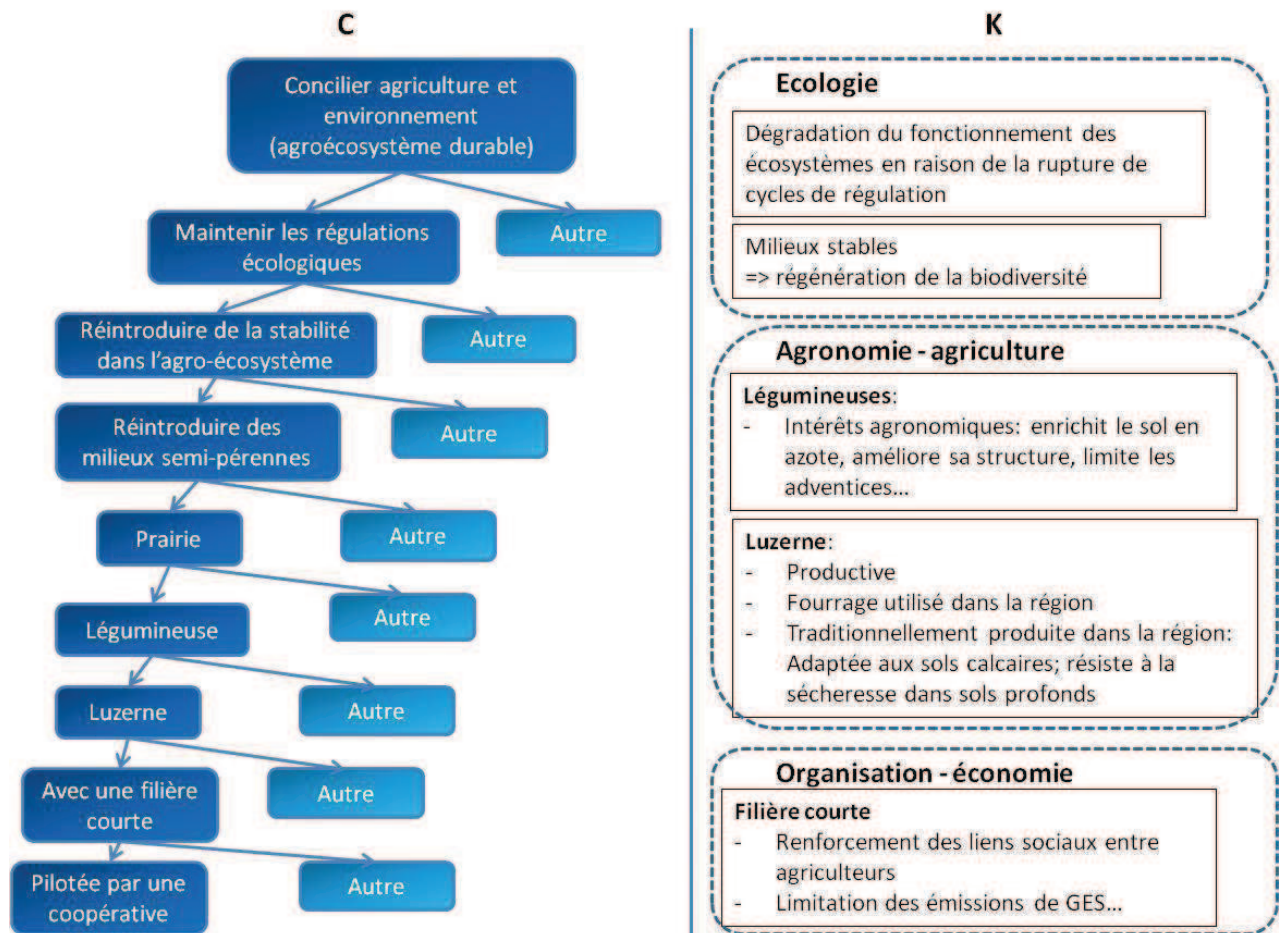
C

Concilier agriculture et environnement (agroécosystème durable)

Maintenir les régulations écologiques

Autre

Réintroduire de la stabilité dans l'agro-écosystème

Autre

Réintroduire des milieux semi-pérennes

Autre

Prairie

Autre

Légumineuse

Autre

Luzerne

Autre

Avec une filière courte

Autre

Pilotée par une coopérative

Autre

K

Ecologie

Dégradation du fonctionnement des écosystèmes en raison de la rupture de cycles de régulation

Milieux stables
=> régénération de la biodiversité

Agronomie - agriculture

Légumineuses:
- Intérêts agronomiques: enrichit le sol en azote, améliore sa structure, limite les adventices...

Luzerne:
- Productive
- Fourrage utilisé dans la région
- Traditionnellement produite dans la région: Adaptée aux sols calcaires; résiste à la sécheresse dans sols profonds

Organisation - économie

Filière courte
- Renforcement des liens sociaux entre agriculteurs
- Limitation des émissions de GES...